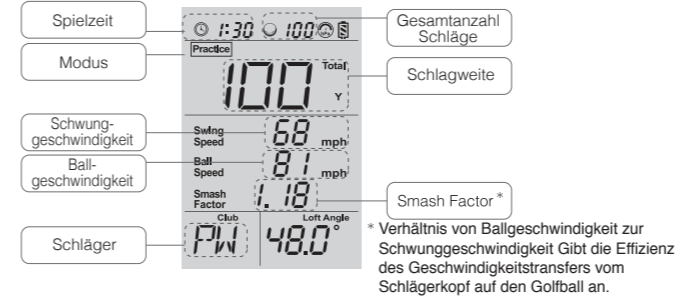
Spielzeit

1:30 100

Gesamtanzahl Schläge

Practice

Modus

100 Total Y

Schlagweite

Schwung-geschwindigkeit

Swing Speed 68 mph

Ball-geschwindigkeit

Ball Speed 81 mph

Smash Factor 1.18

Smash Factor*

Club

Loft Angle

Schläger

PW 48.0°

* Verhältnis von Ballgeschwindigkeit zur Schwunggeschwindigkeit Gibt die Effizienz des Geschwindigkeitstransfers vom Schlägerkopf auf den Golfball an.